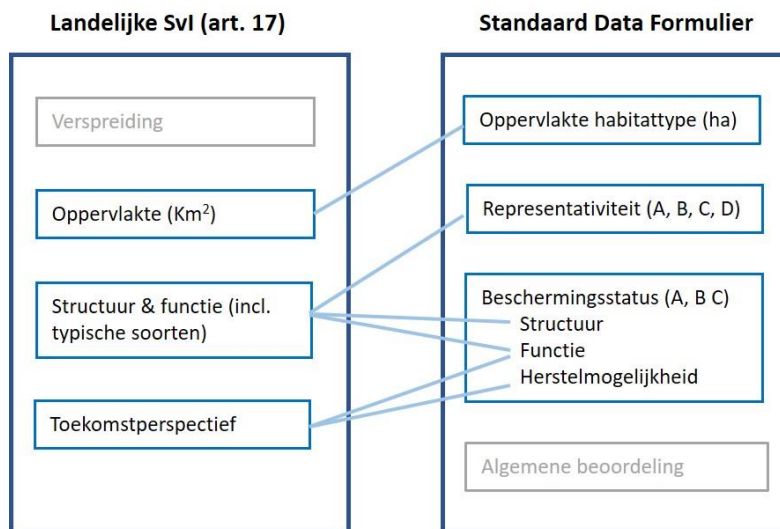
Landelijke SvI (art. 17)

Verspreiding

Oppervlakte (Km$^2$)

Structuur & functie (incl. typische soorten)

Toekomstperspectief

Standaard Data Formulier

Oppervlakte habitattype (ha)

Representativiteit (A, B, C, D)

Beschermingsstatus (A, B C)
Structuur
Functie
Herstelmogelijkheid

Algemene beoordeling